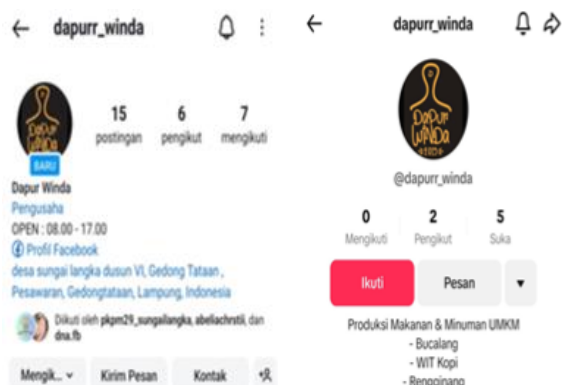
← dapurr_winda

Dapur Winda
BARU

15
postingan

6
pengikut

7
mengikuti

Dapur Winda
Pengusaha
OPEN : 08.00 - 17.00
Profil Facebook
desa sungai langka dusun VI, Gedong Tataan , Pesawaran, Gedongtataan, Lampung, Indonesia

Diikuti oleh pkpm29_sungailangka, abeliachrstii, dan dna.fb

Mengik... ⌄
Kirim Pesan
Kontak

← dapurr_winda

Dapur Winda

@dapurr_winda

0
Mengikuti

2
Pengikut

5
Suka

Ikuti
Pesan
▾

Produksi Makanan & Minuman UMKM
- Bucalang
- WIT Kopi
- Rengginang